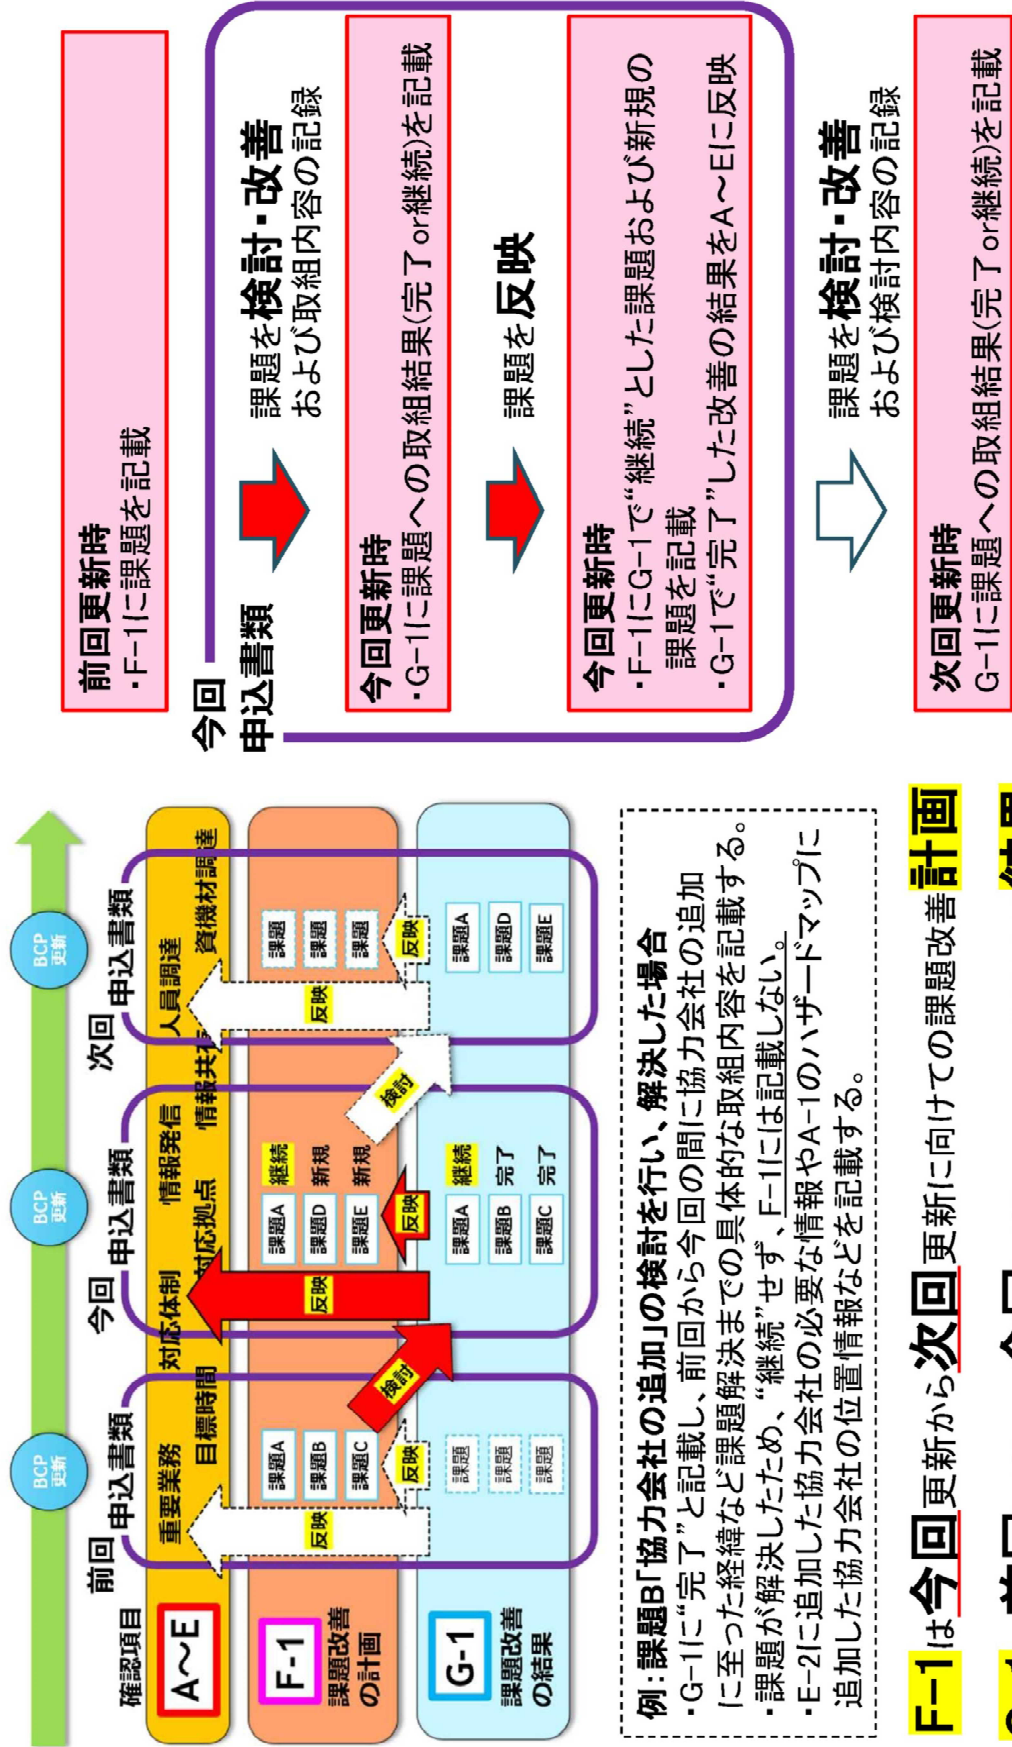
確認項目
A～E
F-1
課題改善の計画
G-1
課題改善の結果

前回 申込書類
今回 申込書類
次回 申込書類
BCP更新
BCP更新
BCP更新

重要業務
目標時間
対応体制
対応拠点
情報発信
情報共有
人員調達
資機材調達

課題A
課題B
課題C
反映
検討
反映
課題A 継続
課題D 新規
課題E 新規
反映
検討
反映
課題
課題
課題
反映

課題
課題
課題
課題A 継続
課題B 完了
課題C 完了
課題A
課題D
課題E

例：課題B「協力会社の追加」の検討を行い、解決した場合
・G-1に"完了"と記載し、前回から今回の間に協力会社の追加に至った経緯など課題解決までの具体的な取組内容を記載する。
・課題が解決したため、"継続"せず、F-1には記載しない。
・E-2に追加した協力会社の必要な情報やA-1のハザードマップに追加した協力会社の位置情報などを記載する。

F-1は今回更新から次回更新に向けての課題改善計画

G-1 前回 今回 結果

前回更新時
・F-1に課題を記載

今回 申込書類

課題を検討・改善
および取組内容の記録

今回更新時
・G-1に課題への取組結果(完了or継続)を記載

課題を反映

今回更新時
・F-1にG-1で"継続"とした課題および新規の課題を記載
・G-1で"完了"した改善の結果をA～Eに反映

課題を検討・改善
および検討内容の記録

次回更新時
G-1に課題への取組結果(完了or継続)を記載